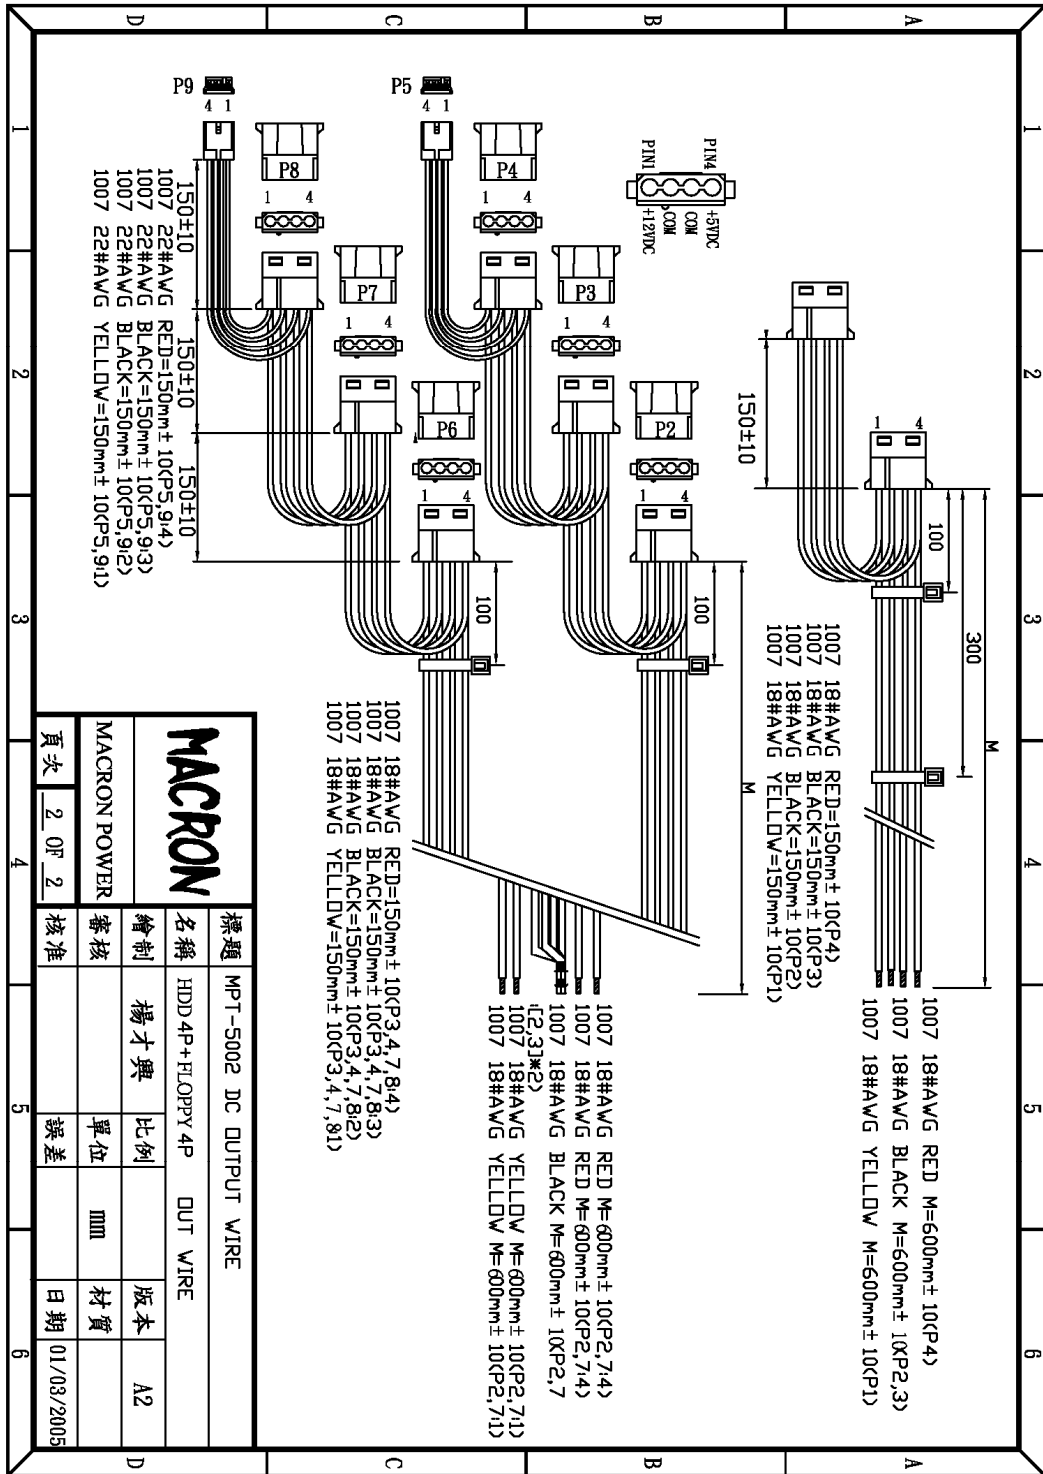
D C B A

1 2 3 4 5 6

P9
4 1
P5
4 1
P8
1 4
P4
1 4
P7
1 4
P3
1 4
P6
1 4
P2
1 4
1 4

PIN4
PIN1
+5VDC
COM
COM
+12VDC

150±10
1007 22#AWG RED=150mm± 10(P5,9:4)
1007 22#AWG BLACK=150mm± 10(P5,9:3)
1007 22#AWG BLACK=150mm± 10(P5,9:2)
1007 22#AWG YELLOW=150mm± 10(P5,9:1)

150±10
150±10
150±10

100
100
100
300
M
M

1007 18#AWG RED=150mm± 10(P4)
1007 18#AWG BLACK=150mm± 10(P3)
1007 18#AWG BLACK=150mm± 10(P2)
1007 18#AWG YELLOW=150mm± 10(P1)

1007 18#AWG RED M=600mm± 10(P4)
1007 18#AWG BLACK M=600mm± 10(P2,3)
1007 18#AWG YELLOW M=600mm± 10(P1)

1007 18#AWG RED=150mm± 10(P3,4,7,8:4)
1007 18#AWG BLACK=150mm± 10(P3,4,7,8:3)
1007 18#AWG BLACK=150mm± 10(P3,4,7,8:2)
1007 18#AWG YELLOW=150mm± 10(P3,4,7,8:1)

1007 18#AWG RED M=600mm± 10(P2,7:4)
1007 18#AWG RED M=600mm± 10(P2,7:4)
1007 18#AWG BLACK M=600mm± 10(P2,7
(2,3)*2)
1007 18#AWG YELLOW M=600mm± 10(P2,7:1)
1007 18#AWG YELLOW M=600mm± 10(P2,7:1)

MACRON
MACRON POWER
頁次 2 OF 2

| 標題 | MPT-5002 DC OUTPUT WIRE | | |
|---|---|---|---|
| 名稱 | HDD 4P+FLOPPY 4P OUT WIRE | | |
| 繪制 | 楊才興 | 比例 | | 版本 | A2 |
| 審核 | | 單位 | mm | 材質 | |
| 核准 | | 誤差 | | 日期 | 01/03/2005 |